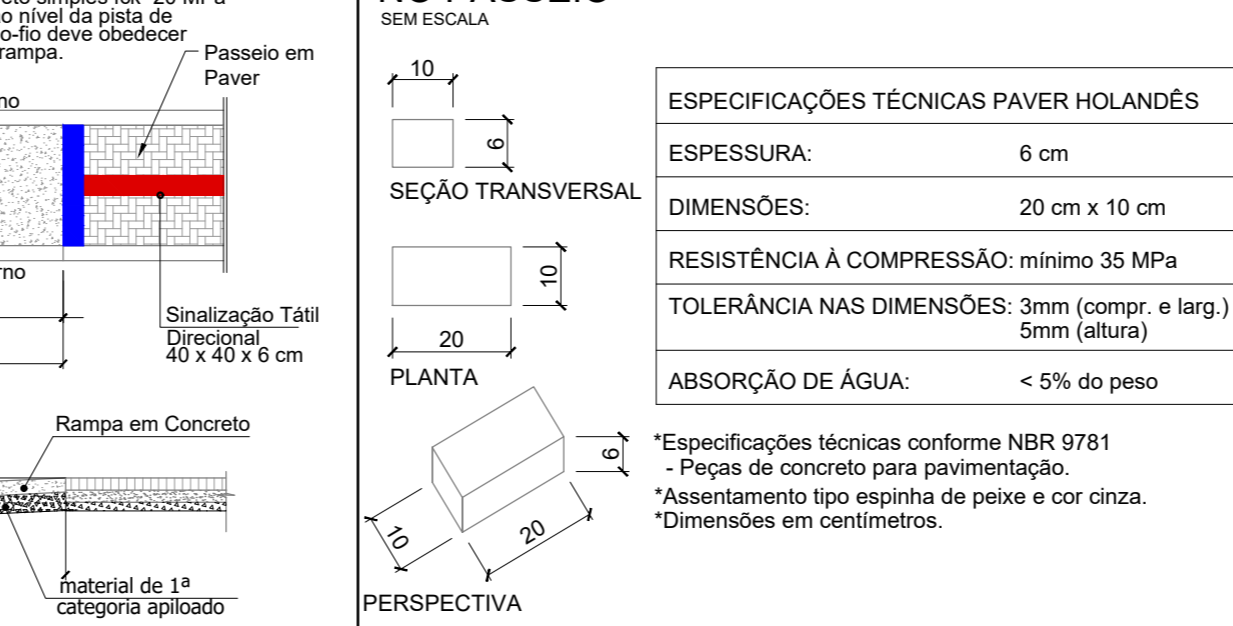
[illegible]eto simples fck=20 MPa
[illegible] nível da pista de
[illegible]o-fio deve obedecer
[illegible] rampa.

Passeio em Paver

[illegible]no

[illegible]rno

Sinalização Tátil Direcional
40 x 40 x 6 cm

Rampa em Concreto

material de 1ª categoria apiloado

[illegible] PASSEIO
SEM ESCALA

10

6

SEÇÃO TRANSVERSAL

10

20

PLANTA

6

10

20

PERSPECTIVA

| ESPECIFICAÇÕES TÉCNICAS PAVER HOLANDÊS | |
|---|---|
| ESPESSURA: | 6 cm |
| DIMENSÕES: | 20 cm x 10 cm |
| RESISTÊNCIA À COMPRESSÃO: | mínimo 35 MPa |
| TOLERÂNCIA NAS DIMENSÕES: | 3mm (compr. e larg.) 5mm (altura) |
| ABSORÇÃO DE ÁGUA: | < 5% do peso |

*Especificações técnicas conforme NBR 9781
- Peças de concreto para pavimentação.
*Assentamento tipo espinha de peixe e cor cinza.
*Dimensões em centímetros.